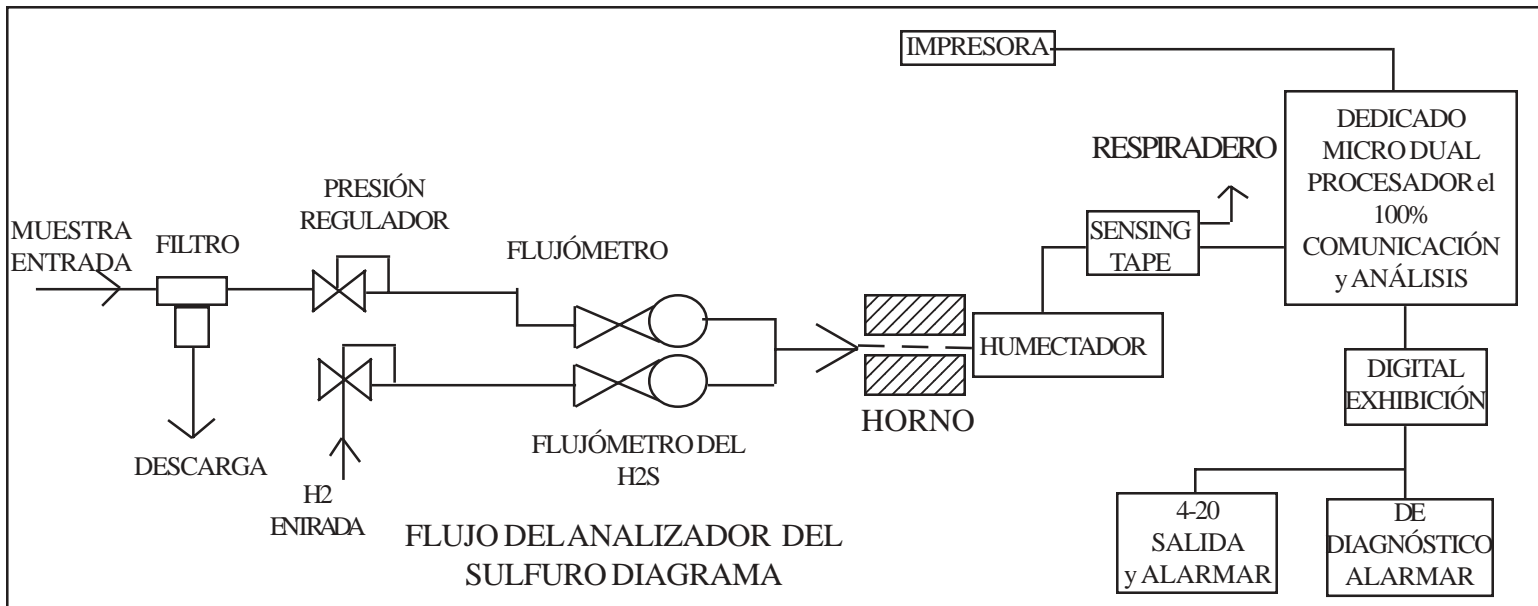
IMPRESORA

DEDICADO MICRO DUAL PROCESADOR el 100% COMUNICACIÓN y ANÁLISIS

RESPIRADERO

PRESIÓN REGULADOR

MUESTRA ENTRADA

FILTRO

FLUJÓMETRO

SENSING TAPE

HUMECTADOR

DIGITAL EXHIBICIÓN

HORNO

DESCARGA

FLUJÓMETRO DEL H2S

H2 ENIRADA

FLUJO DEL ANALIZADOR DEL SULFURO DIAGRAMA

4-20 SALIDA y ALARMAR

DE DIAGNÓSTICO ALARMAR